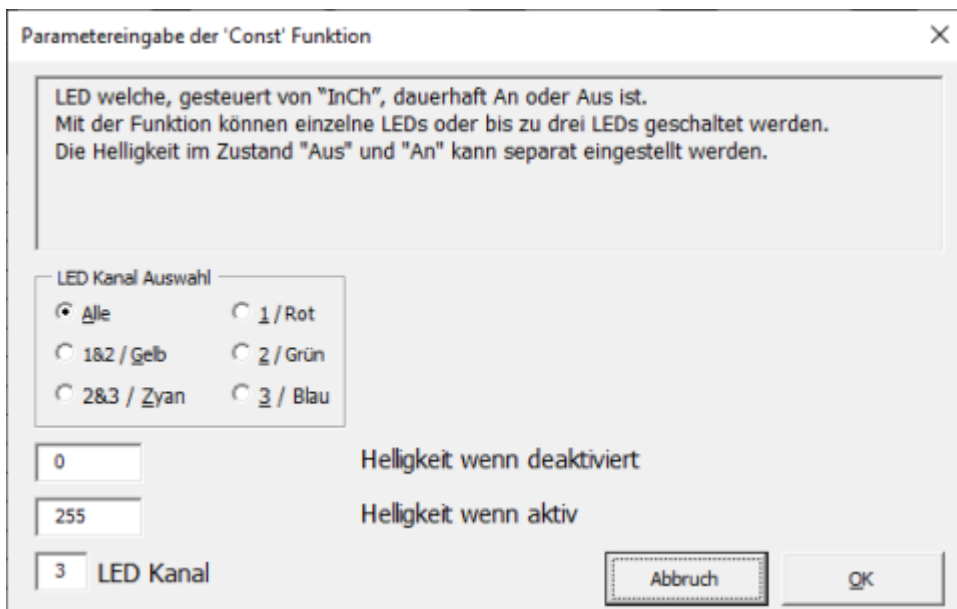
Parametereingabe der 'Const' Funktion

×

LED welche, gesteuert von "InCh", dauerhaft An oder Aus ist.
Mit der Funktion können einzelne LEDs oder bis zu drei LEDs geschaltet werden.
Die Helligkeit im Zustand "Aus" und "An" kann separat eingestellt werden.

LED Kanal Auswahl

Alle

1 / Rot

1&2 / Gelb

2 / Grün

2&3 / Zyan

3 / Blau

0

Helligkeit wenn deaktiviert

255

Helligkeit wenn aktiv

3

LED Kanal

Abbruch

OK